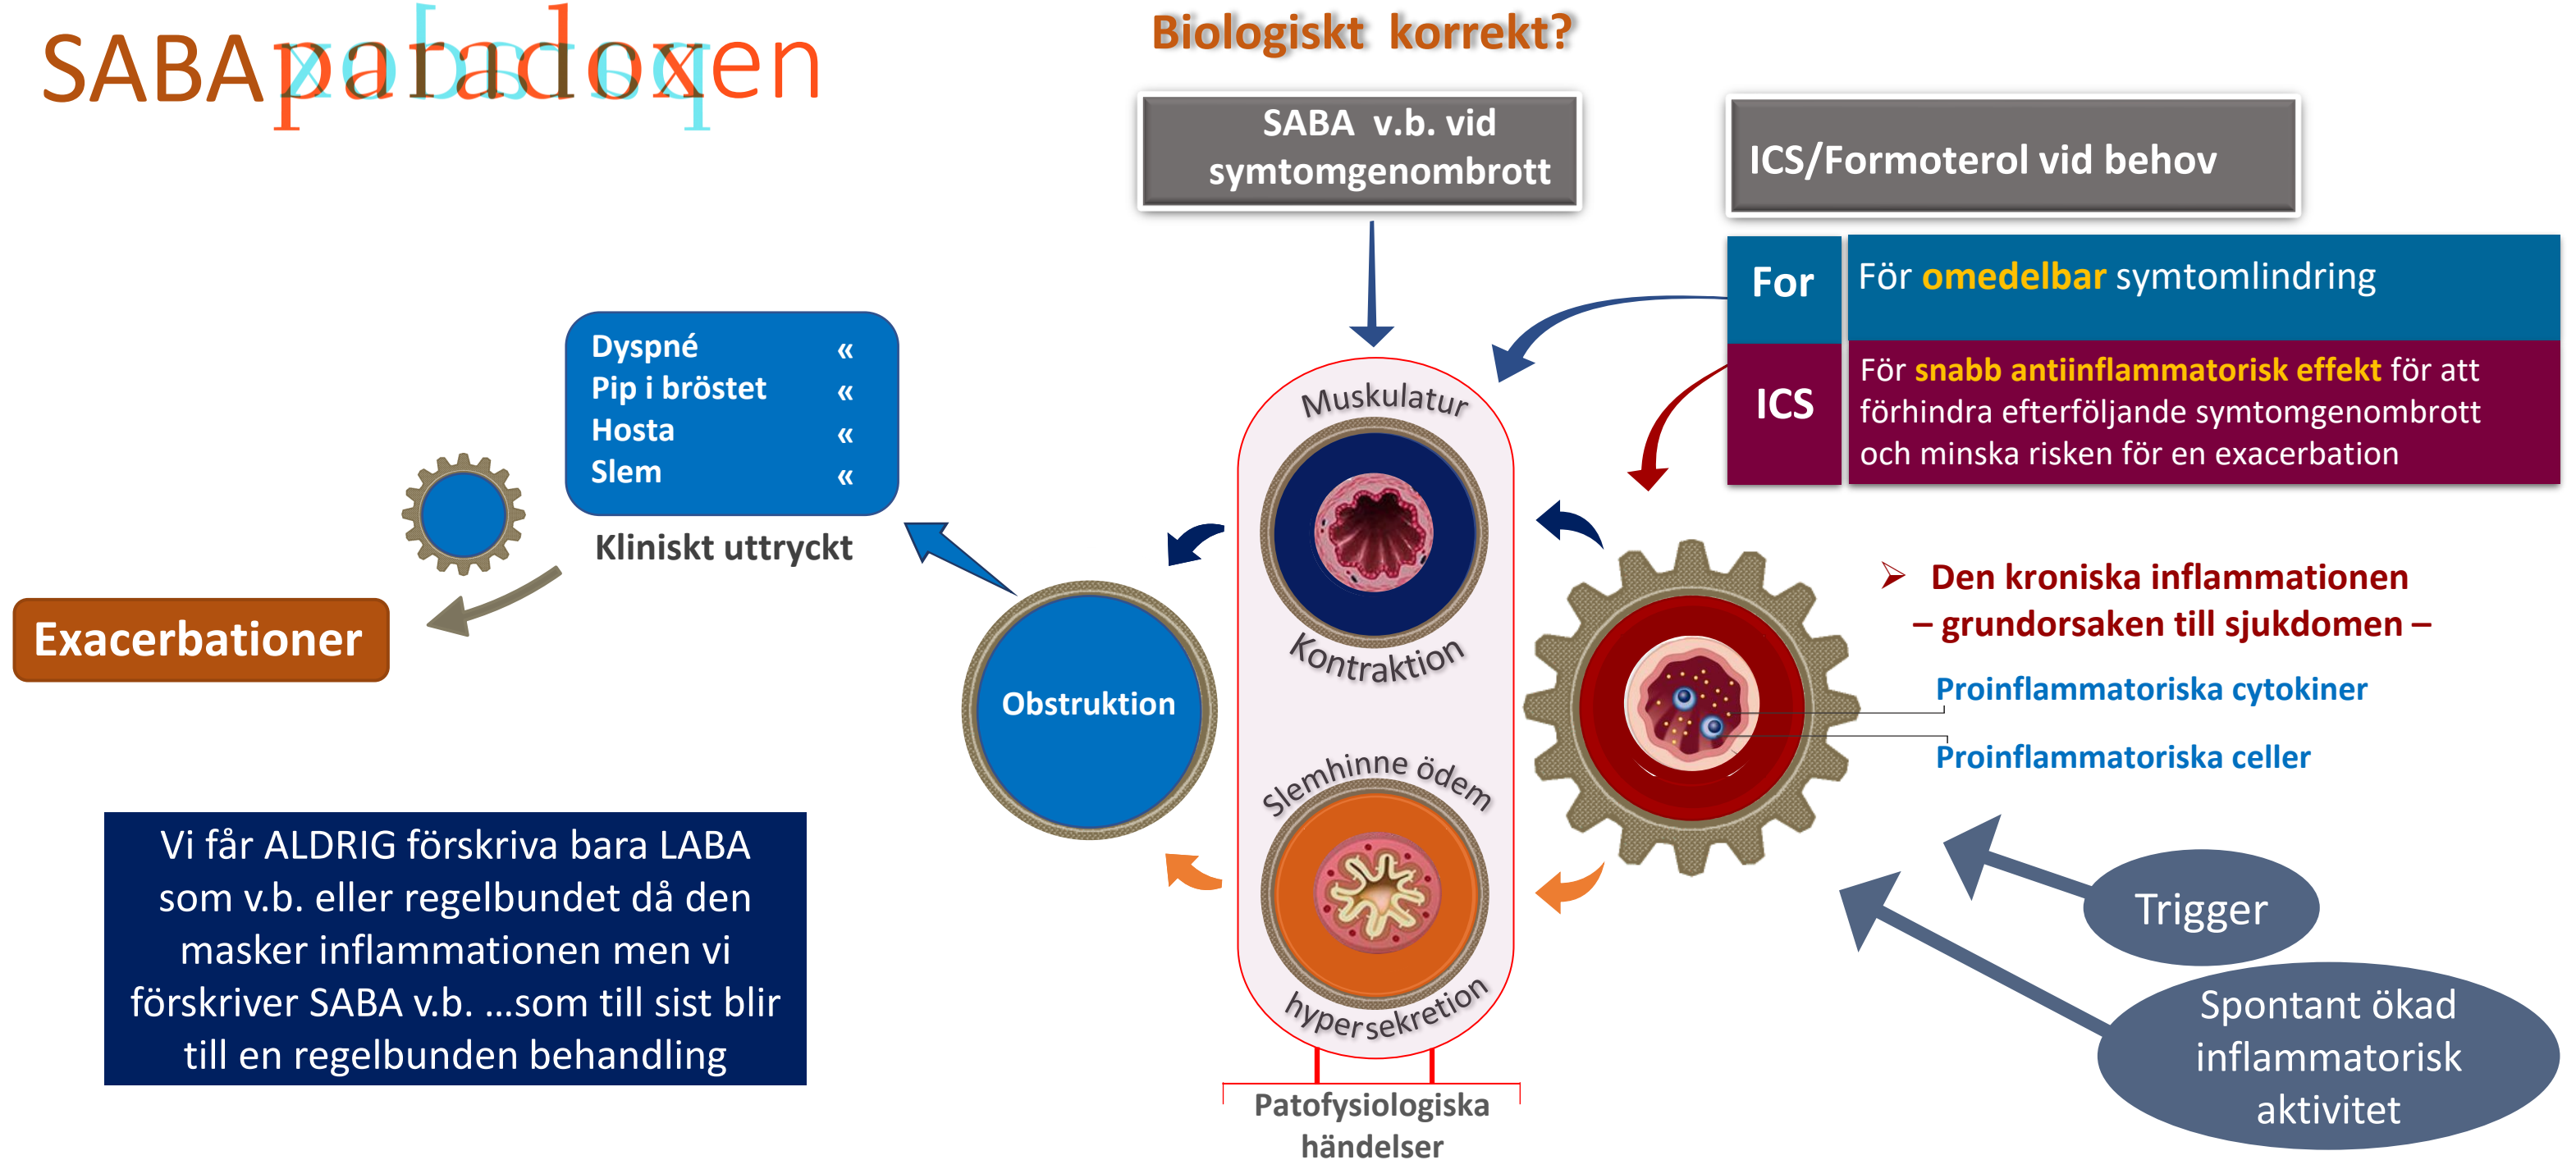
SABAparadoxen

Biologiskt korrekt?

SABA v.b. vid symtomgenombrott

ICS/Formoterol vid behov

| For | För omedelbar symtomlindring |
|---|---|
| ICS | För snabb antiinflammatorisk effekt för att förhindra efterföljande symtomgenombrott och minska risken för en exacerbation |

Dyspné «
Pip i bröstet «
Hosta «
Slem «

Kliniskt uttryckt

Exacerbationer

Obstruktion

Muskulatur

Kontraktion

Slemhinne ödem

hypersekretion

Patofysiologiska händelser

➢ Den kroniska inflammationen – grundorsaken till sjukdomen –

Proinflammatoriska cytokiner

Proinflammatoriska celler

Trigger

Spontant ökad inflammatorisk aktivitet

Vi får ALDRIG förskriva bara LABA som v.b. eller regelbundet då den masker inflammationen men vi förskriver SABA v.b. ...som till sist blir till en regelbunden behandling